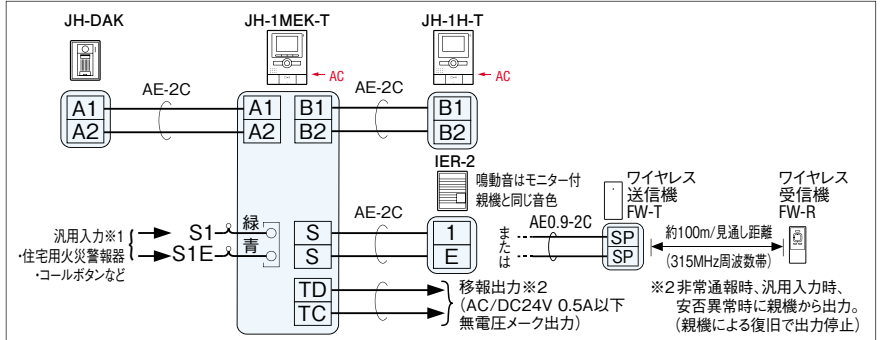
JH-DAK

JH-1MEK-T

JH-1H-T

AC

AC

AE-2C

AE-2C

A1

A2

A1

A2

B1

B2

B1

B2

IER-2

鳴動音はモニター付親機と同じ音色

ワイヤレス送信機 FW-T

ワイヤレス受信機 FW-R

汎用入力※1
・住宅用火災警報器
・コールボタンなど

S1

S1E

緑

青

AE-2C

S

S

1

E

AE0.9-2C

または

SP

SP

約100m/見通し距離

(315MHz周波数帯)

TD

TC

移報出力※2
(AC/DC24V 0.5A以下
無電圧メーク出力)

※2 非常通報時、汎用入力時、安否異常時に親機から出力。
(親機による復旧で出力停止)